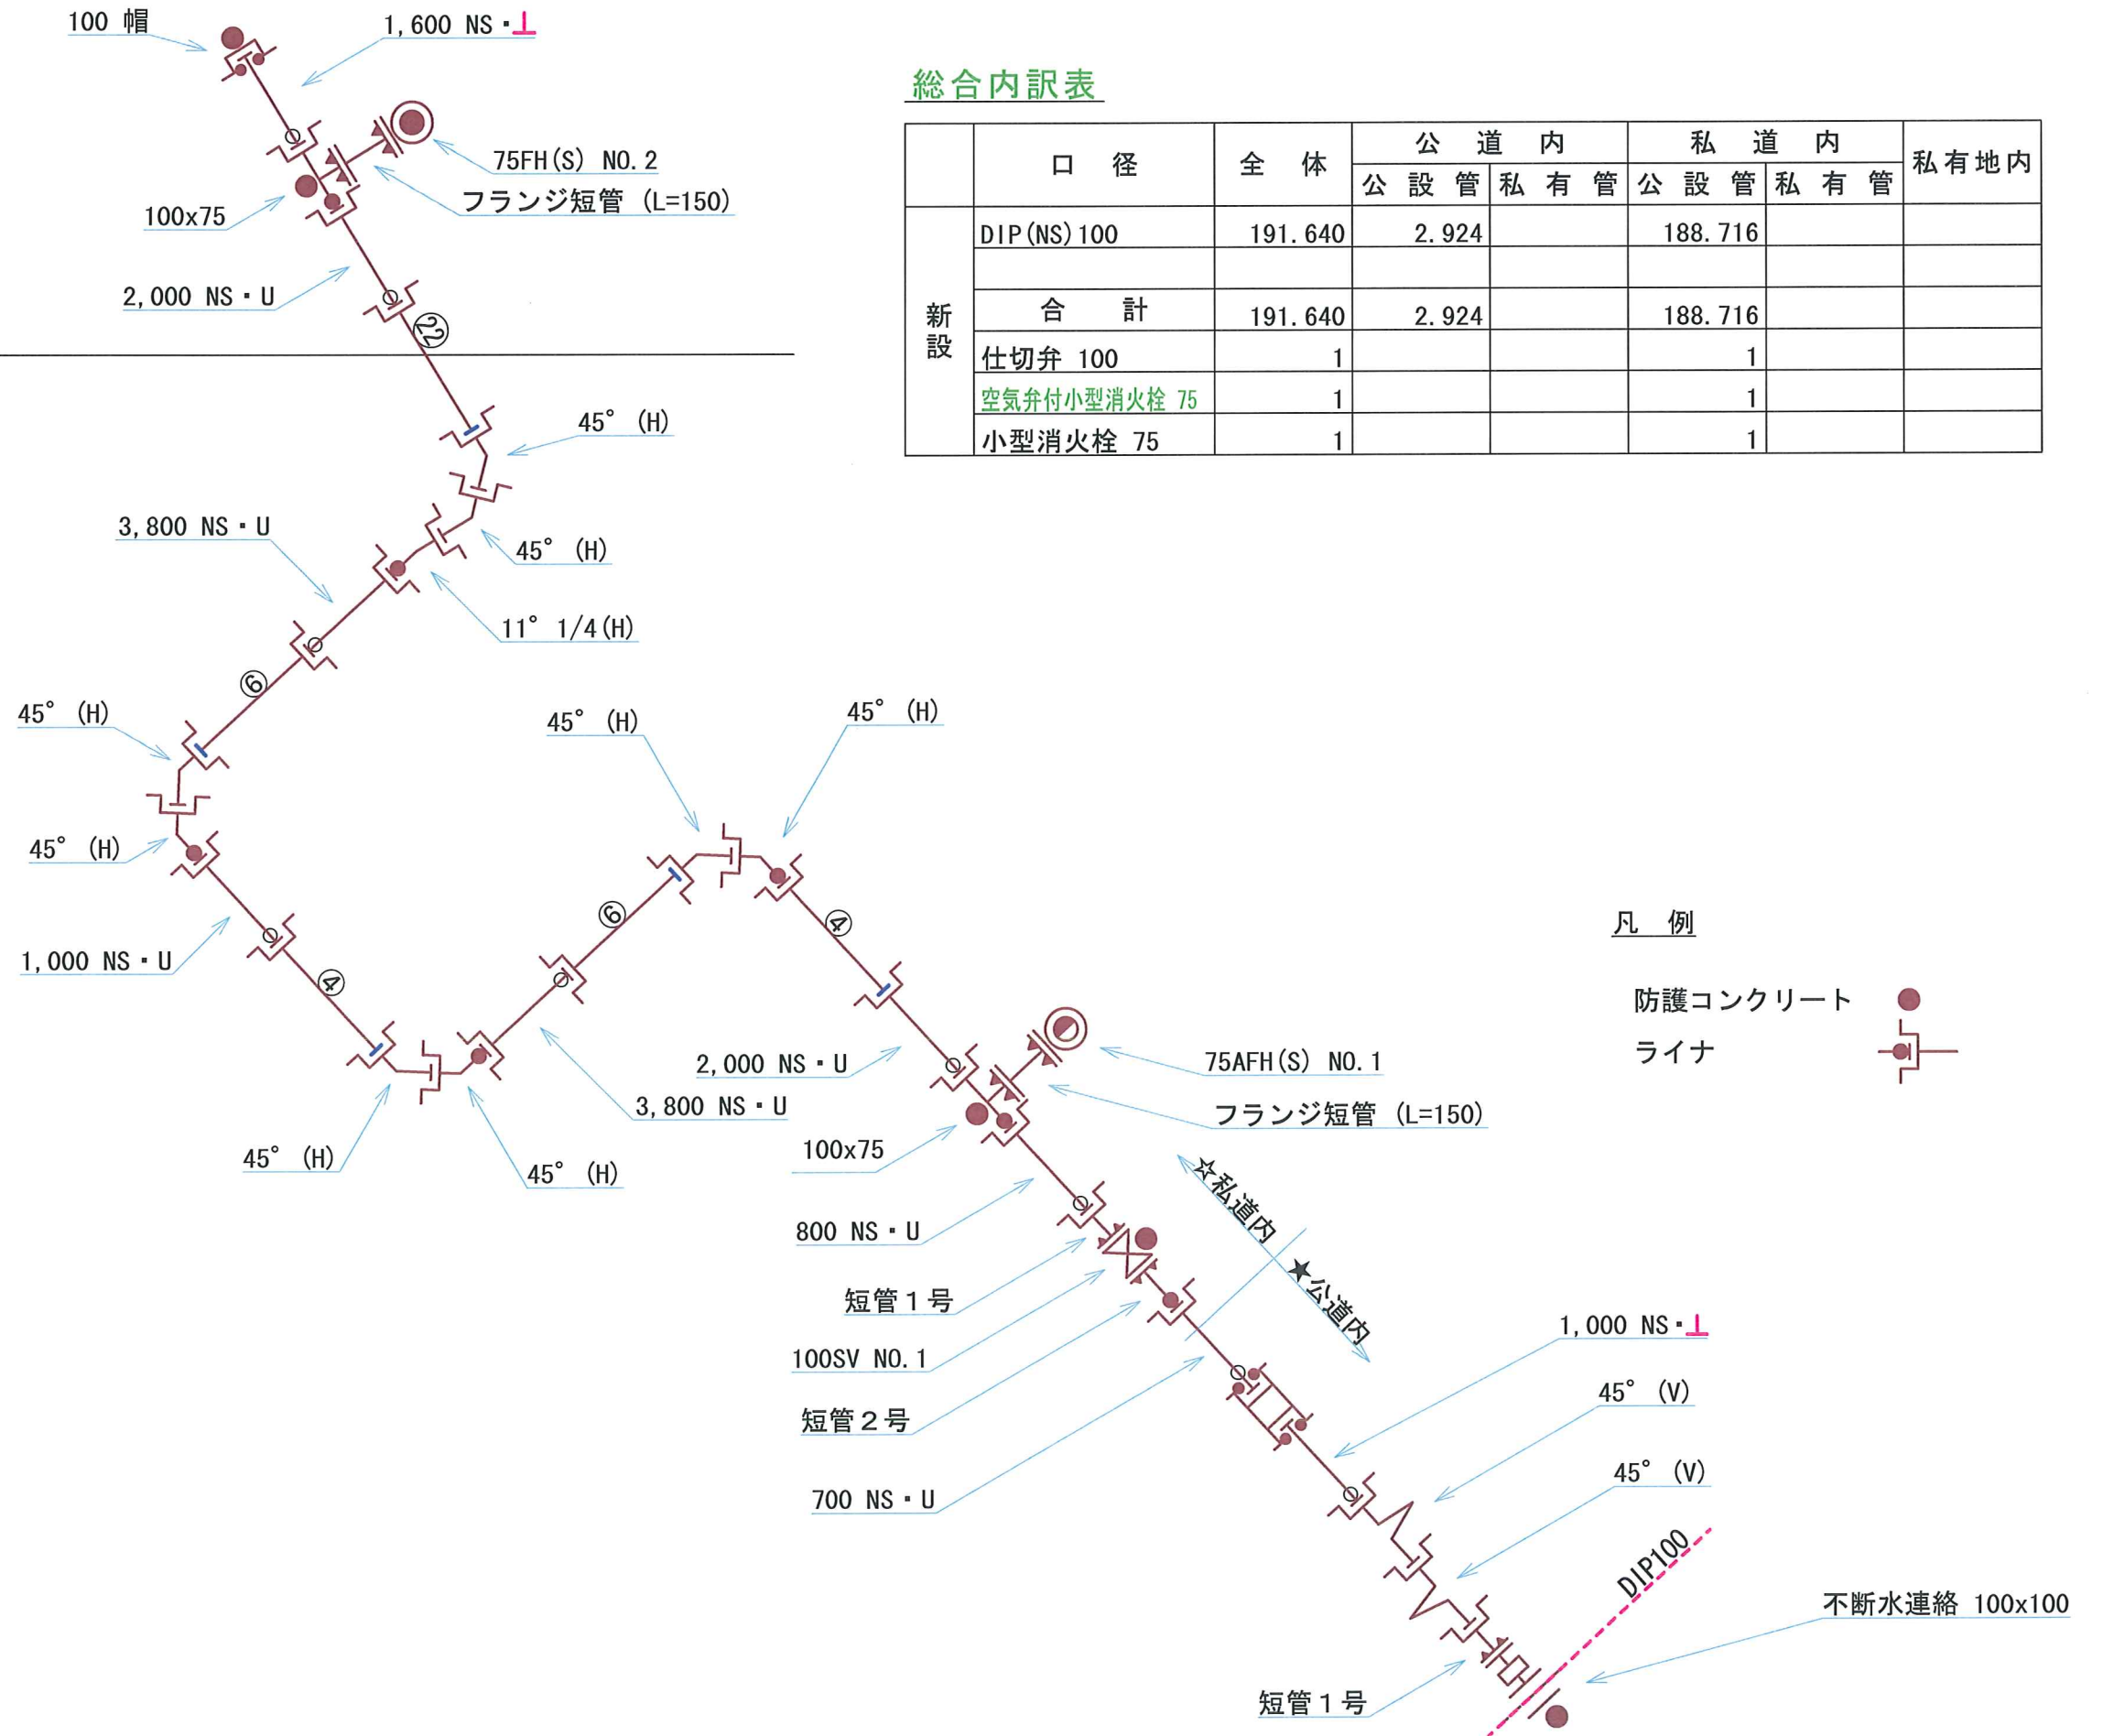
100 帽
1,600 NS・⊥
75FH(S) NO.2
フランジ短管 (L=150)
100x75
2,000 NS・U
㉒

総合内訳表

| | 口 径 | 全 体 | 公 道 内 公 設 管 | 公 道 内 私 有 管 | 私 道 内 公 設 管 | 私 道 内 私 有 管 | 私有地内 |
|---|---|---|---|---|---|---|---|
| 新設 | DIP(NS)100 | 191.640 | 2.924 | | 188.716 | | |
| | | | | | | | |
| | 合 計 | 191.640 | 2.924 | | 188.716 | | |
| | 仕切弁 100 | 1 | | | 1 | | |
| | 空気弁付小型消火栓 75 | 1 | | | 1 | | |
| | 小型消火栓 75 | 1 | | | 1 | | |

45° (H)
3,800 NS・U
45° (H)
11° 1/4(H)
⑥
45° (H)
45° (H)
45° (H)
45° (H)
⑥
④
1,000 NS・U
④
2,000 NS・U
3,800 NS・U
45° (H)
45° (H)

凡 例
防護コンクリート
ライナ

75AFH(S) NO.1
フランジ短管 (L=150)
100x75
☆私道内
★公道内
800 NS・U
短管１号
100SV NO.1
短管２号
700 NS・U
1,000 NS・⊥
45° (V)
45° (V)
DIP100
不断水連絡 100x100
短管１号